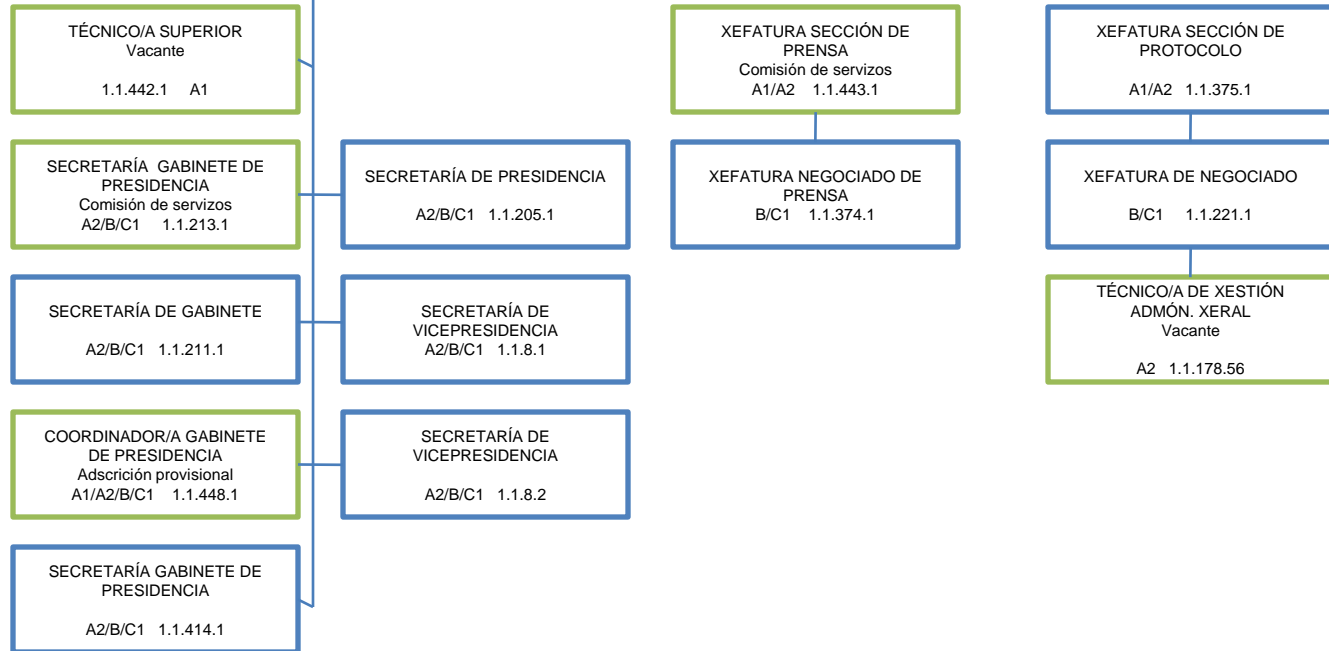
TÉCNICO/A SUPERIOR
Vacante
1.1.442.1 A1

SECRETARÍA GABINETE DE PRESIDENCIA
Comisión de servizos
A2/B/C1 1.1.213.1

SECRETARÍA DE PRESIDENCIA
A2/B/C1 1.1.205.1

SECRETARÍA DE GABINETE
A2/B/C1 1.1.211.1

SECRETARÍA DE VICEPRESIDENCIA
A2/B/C1 1.1.8.1

COORDINADOR/A GABINETE DE PRESIDENCIA
Adscrición provisional
A1/A2/B/C1 1.1.448.1

SECRETARÍA DE VICEPRESIDENCIA
A2/B/C1 1.1.8.2

SECRETARÍA GABINETE DE PRESIDENCIA
A2/B/C1 1.1.414.1

XEFATURA SECCIÓN DE PRENSA
Comisión de servizos
A1/A2 1.1.443.1

XEFATURA NEGOCIADO DE PRENSA
B/C1 1.1.374.1

XEFATURA SECCIÓN DE PROTOCOLO
A1/A2 1.1.375.1

XEFATURA DE NEGOCIADO
B/C1 1.1.221.1

TÉCNICO/A DE XESTIÓN ADMÓN. XERAL
Vacante
A2 1.1.178.56